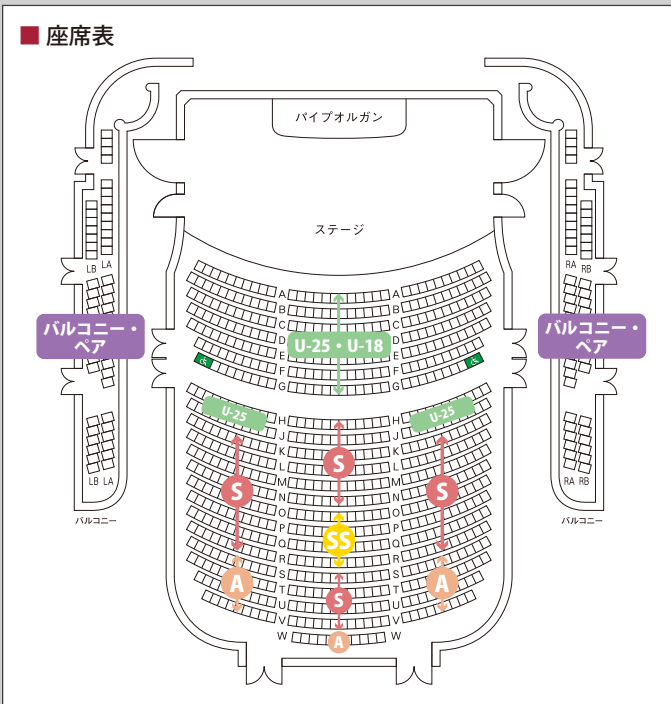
■ 座席表

パイプオルガン

ステージ

LB LA

RA RB

バルコニー・ペア

バルコニー・ペア

U-25・U-18

A
B
C
D
E
F
G

A
B
C
D
E
F
G

U-25

U-25

H
J
K
L
M
N
O
P
Q
R
S
T
U
V
W

H
J
K
L
M
N
O
P
Q
R
S
T
U
V
W

S

S

S

SS

A

A

S

A

LB LA

RA RB

バルコニー

バルコニー